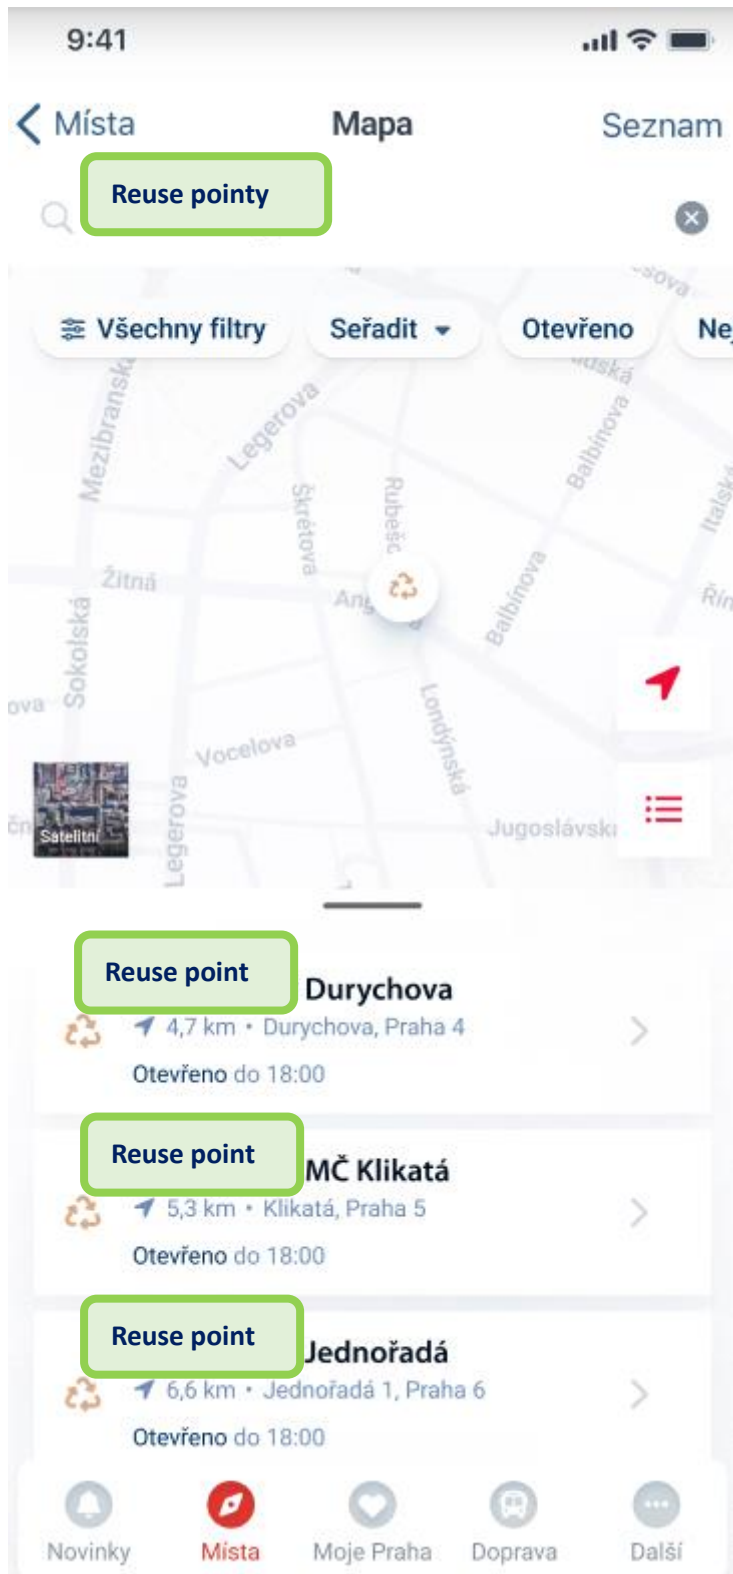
9:41

Místa
Mapa
Seznam

Reuse pointy

Všechny filtry
Seřadit
Otevřeno
Ne

Mezibranská
Legerova
Škrétova
Rubešova
Balbínova
Italská
Žitná
Sokolská
Ang
Balbínova
Říční
Londýnská
Vocelova
Legerova
Jugoslávská
Satelitní

Reuse point Durychova
4,7 km • Durychova, Praha 4
Otevřeno do 18:00

Reuse point MČ Klikatá
5,3 km • Klikatá, Praha 5
Otevřeno do 18:00

Reuse point Jednořadá
6,6 km • Jednořadá 1, Praha 6
Otevřeno do 18:00

Novinky
Místa
Moje Praha
Doprava
Další